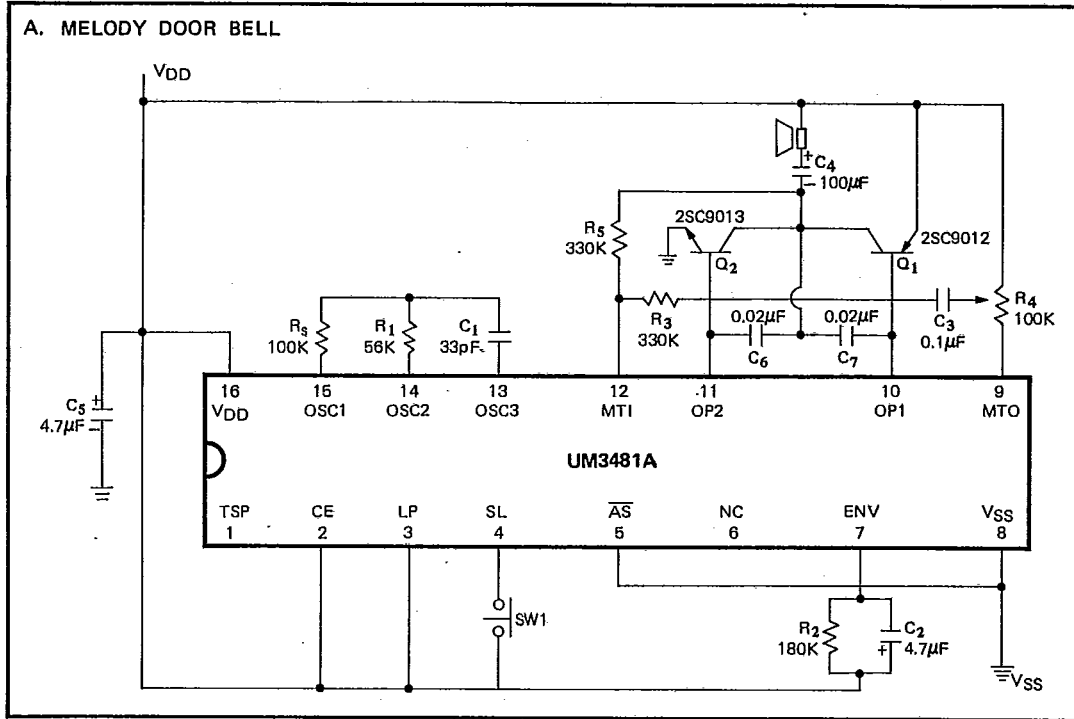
A. MELODY DOOR BELL

$V_{DD}$

$C_4$
$100\mu F$

$R_5$
330K

2SC9013

$Q_2$

2SC9012

$Q_1$

$R_4$
100K

$R_s$
100K

$R_1$
56K

$C_1$
33pF

$R_3$
330K

$0.02\mu F$

$C_6$

$0.02\mu F$

$C_7$

$C_3$
$0.1\mu F$

$C_5$
$4.7\mu F$

16
$V_{DD}$

15
OSC1

14
OSC2

13
OSC3

12
MTI

11
OP2

10
OP1

9
MTO

UM3481A

TSP
1

CE
2

LP
3

SL
4

$\overline{AS}$
5

NC
6

ENV
7

$V_{SS}$
8

SW1

$R_2$
180K

$C_2$
$4.7\mu F$

$V_{SS}$